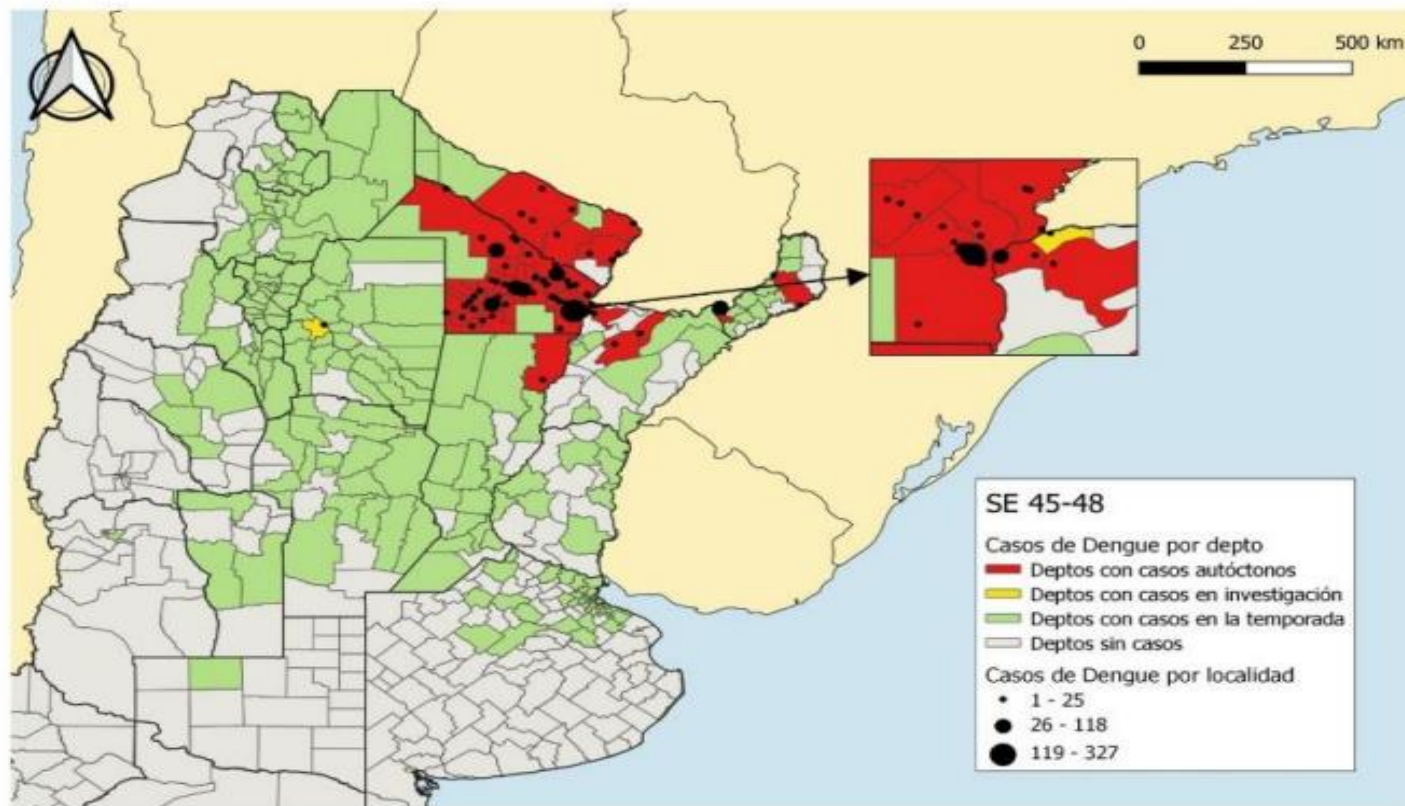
0 250 500 km

SE 45-48

Casos de Dengue por depto
Deptos con casos autóctonos
Deptos con casos en investigación
Deptos con casos en la temporada
Deptos sin casos

Casos de Dengue por localidad
1 - 25
26 - 118
119 - 327